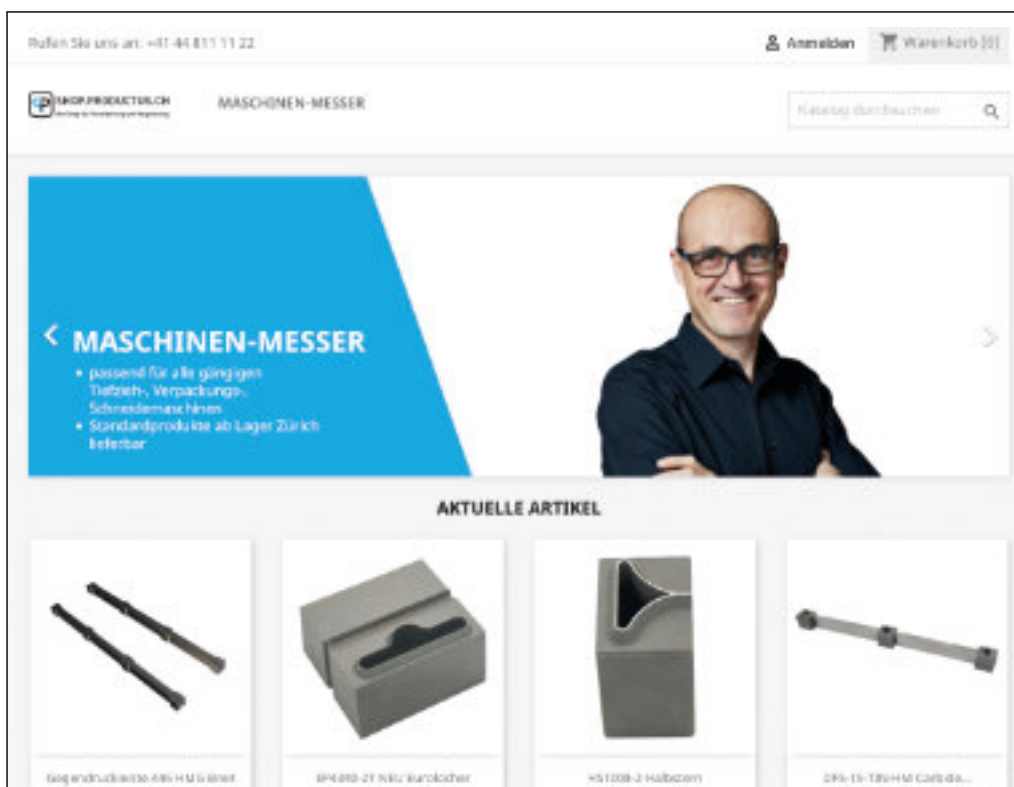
Rufen Sie uns an: +41 44 811 11 22

Anmelden

Warenkorb (0)

SHOP.PRODUCTOR.CH

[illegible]

MASCHINEN-MESSER

Katalog durchsuchen

MASCHINEN-MESSER

• passend für alle gängigen Tiefzieh-, Verpackungs-, Schneidemaschinen
• Standardprodukte ab Lager Zürich lieferbar

AKTUELLE ARTIKEL

Gegendruckleiste 496 HM Eibrett

EP4000-21 NIU Eurolocher

HS1008-2 Halbstern

DPS-15-T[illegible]-HM Carbide...